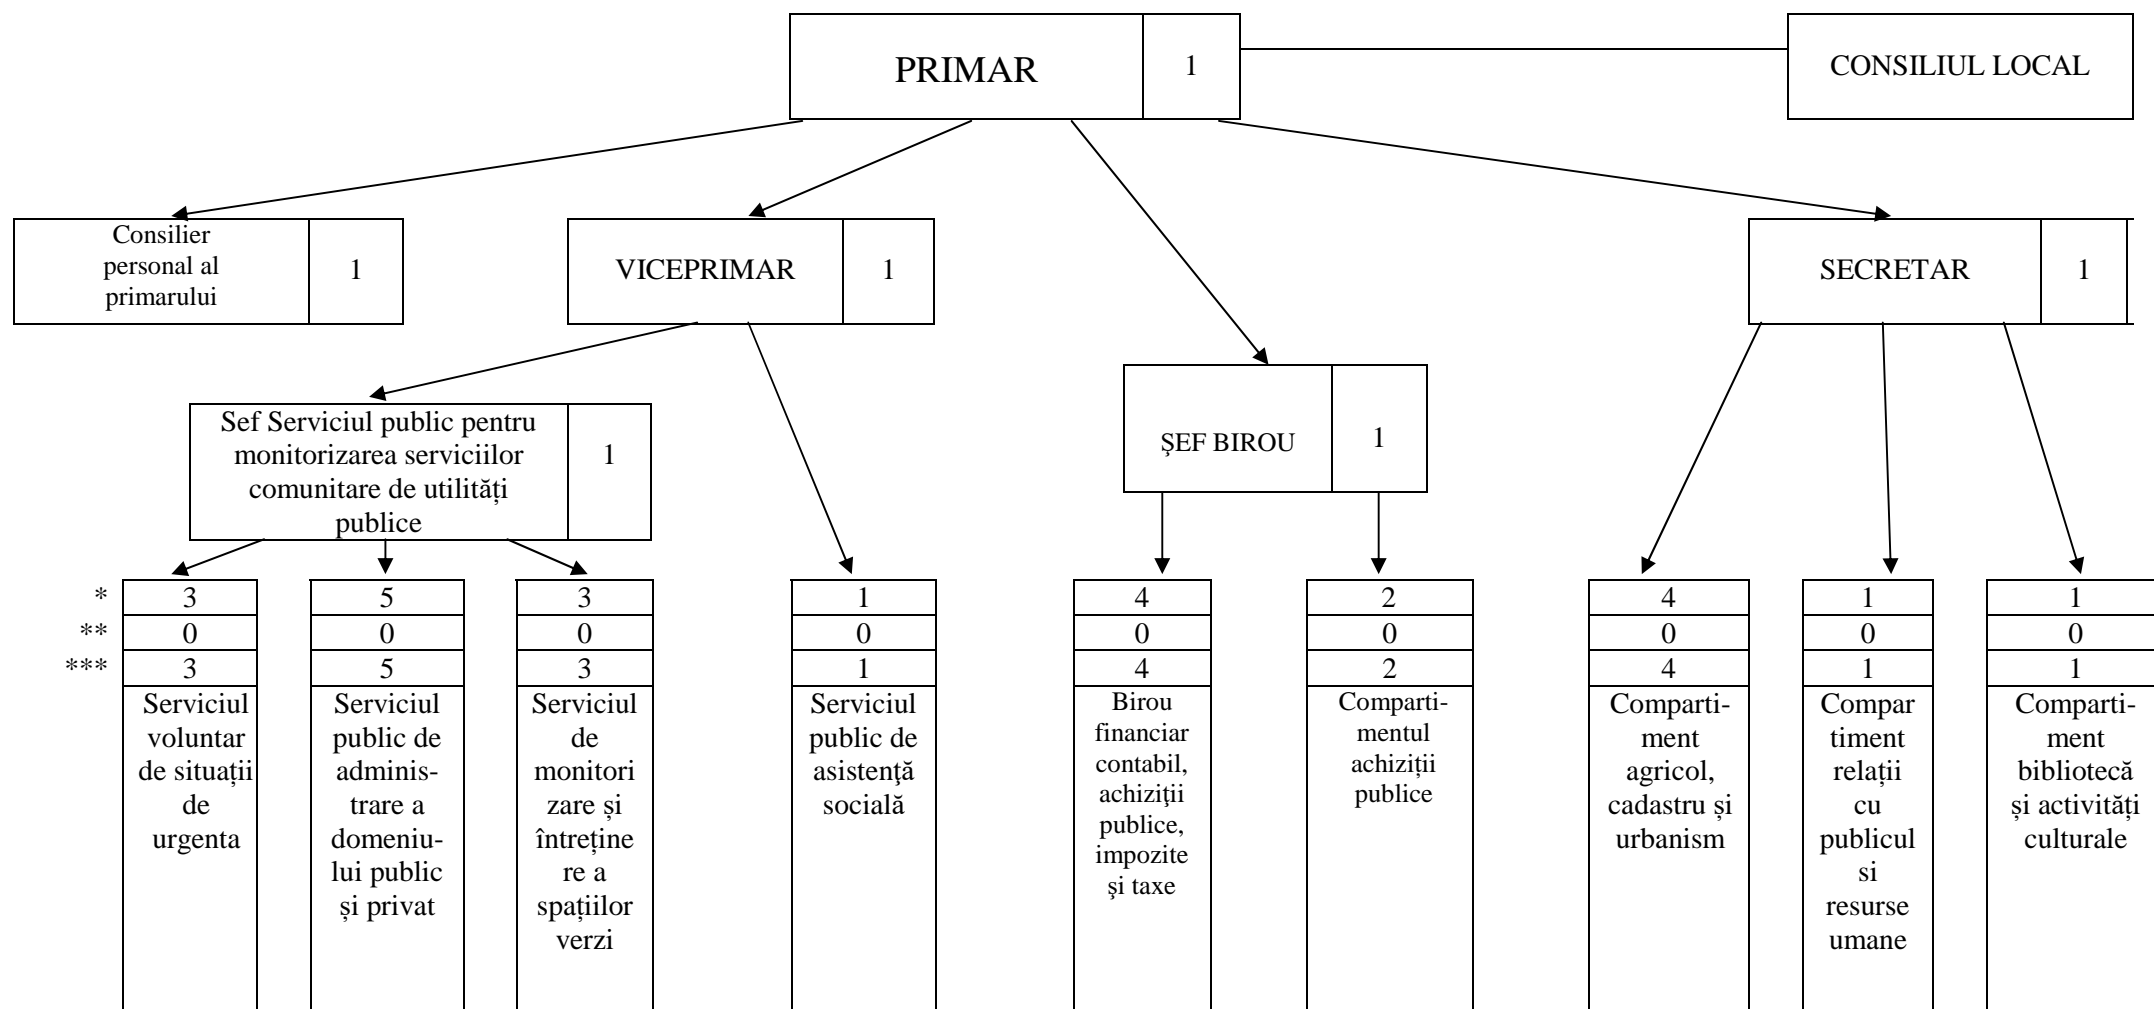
PRIMAR 1

CONSILIUL LOCAL

Consilier personal al primarului 1

VICEPRIMAR 1

SECRETAR 1

Sef Serviciul public pentru monitorizarea serviciilor comunitare de utilități publice 1

ȘEF BIROU 1

| | | | | | | | | | |
|---|---|---|---|---|---|---|---|---|---|
| * | 3 | 5 | 3 | 1 | 4 | 2 | 4 | 1 | 1 |
| ** | 0 | 0 | 0 | 0 | 0 | 0 | 0 | 0 | 0 |
| *** | 3 | 5 | 3 | 1 | 4 | 2 | 4 | 1 | 1 |
| | Serviciul voluntar de situații de urgenta | Serviciul public de administrare a domeniului public și privat | Serviciul de monitorizare și întreținere a spațiilor verzi | Serviciul public de asistență socială | Birou financiar contabil, achiziții publice, impozite și taxe | Compartimentul achiziții publice | Compartiment agricol, cadastru și urbanism | Compartiment relații cu publicul si resurse umane | Compartiment bibliotecă și activități culturale |